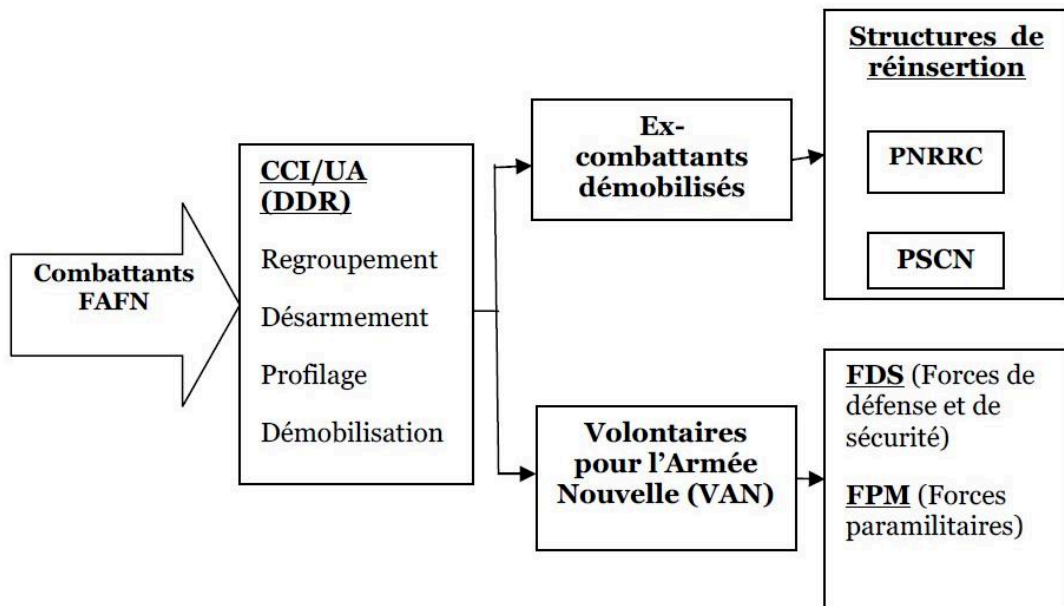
Combattants FAFN

CCI/UA (DDR)

Regroupement

Désarmement

Profilage

Démobilisation

Ex-combattants démobilisés

Volontaires pour l'Armée Nouvelle (VAN)

Structures de réinsertion

PNRRC

PSCN

FDS (Forces de défense et de sécurité)

FPM (Forces paramilitaires)